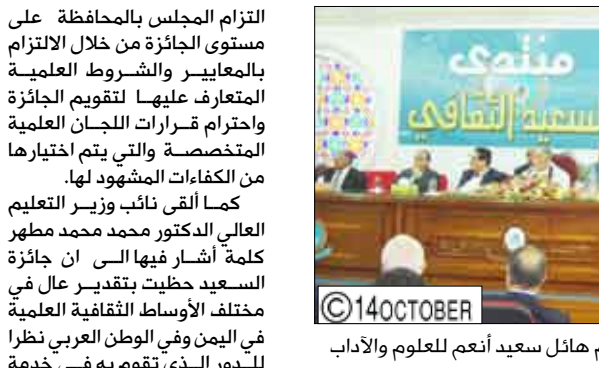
منتدى
السعيد الثقافي

©14OCTOBER

م هائل سعيد أنعم للعلوم والآداب

التزام المجلس بالمحافظة على مستوى الجائزة من خلال الالتزام بالمعايير والشروط العلمية المتعارف عليها لتقويم الجائزة واحترام قرارات اللجان العلمية المتخصصة والتي يتم اختيارها من الكفاءات المشهود لها.

كما ألقى نائب وزير التعليم العالي الدكتور محمد محمد مطهر كلمة أشار فيها الى ان جائزة السعيد حظيت بتقدير عال في مختلف الأوساط الثقافية العلمية في اليمن وفي الوطن العربي نظرا للدور الذي تقوم به في خدمة